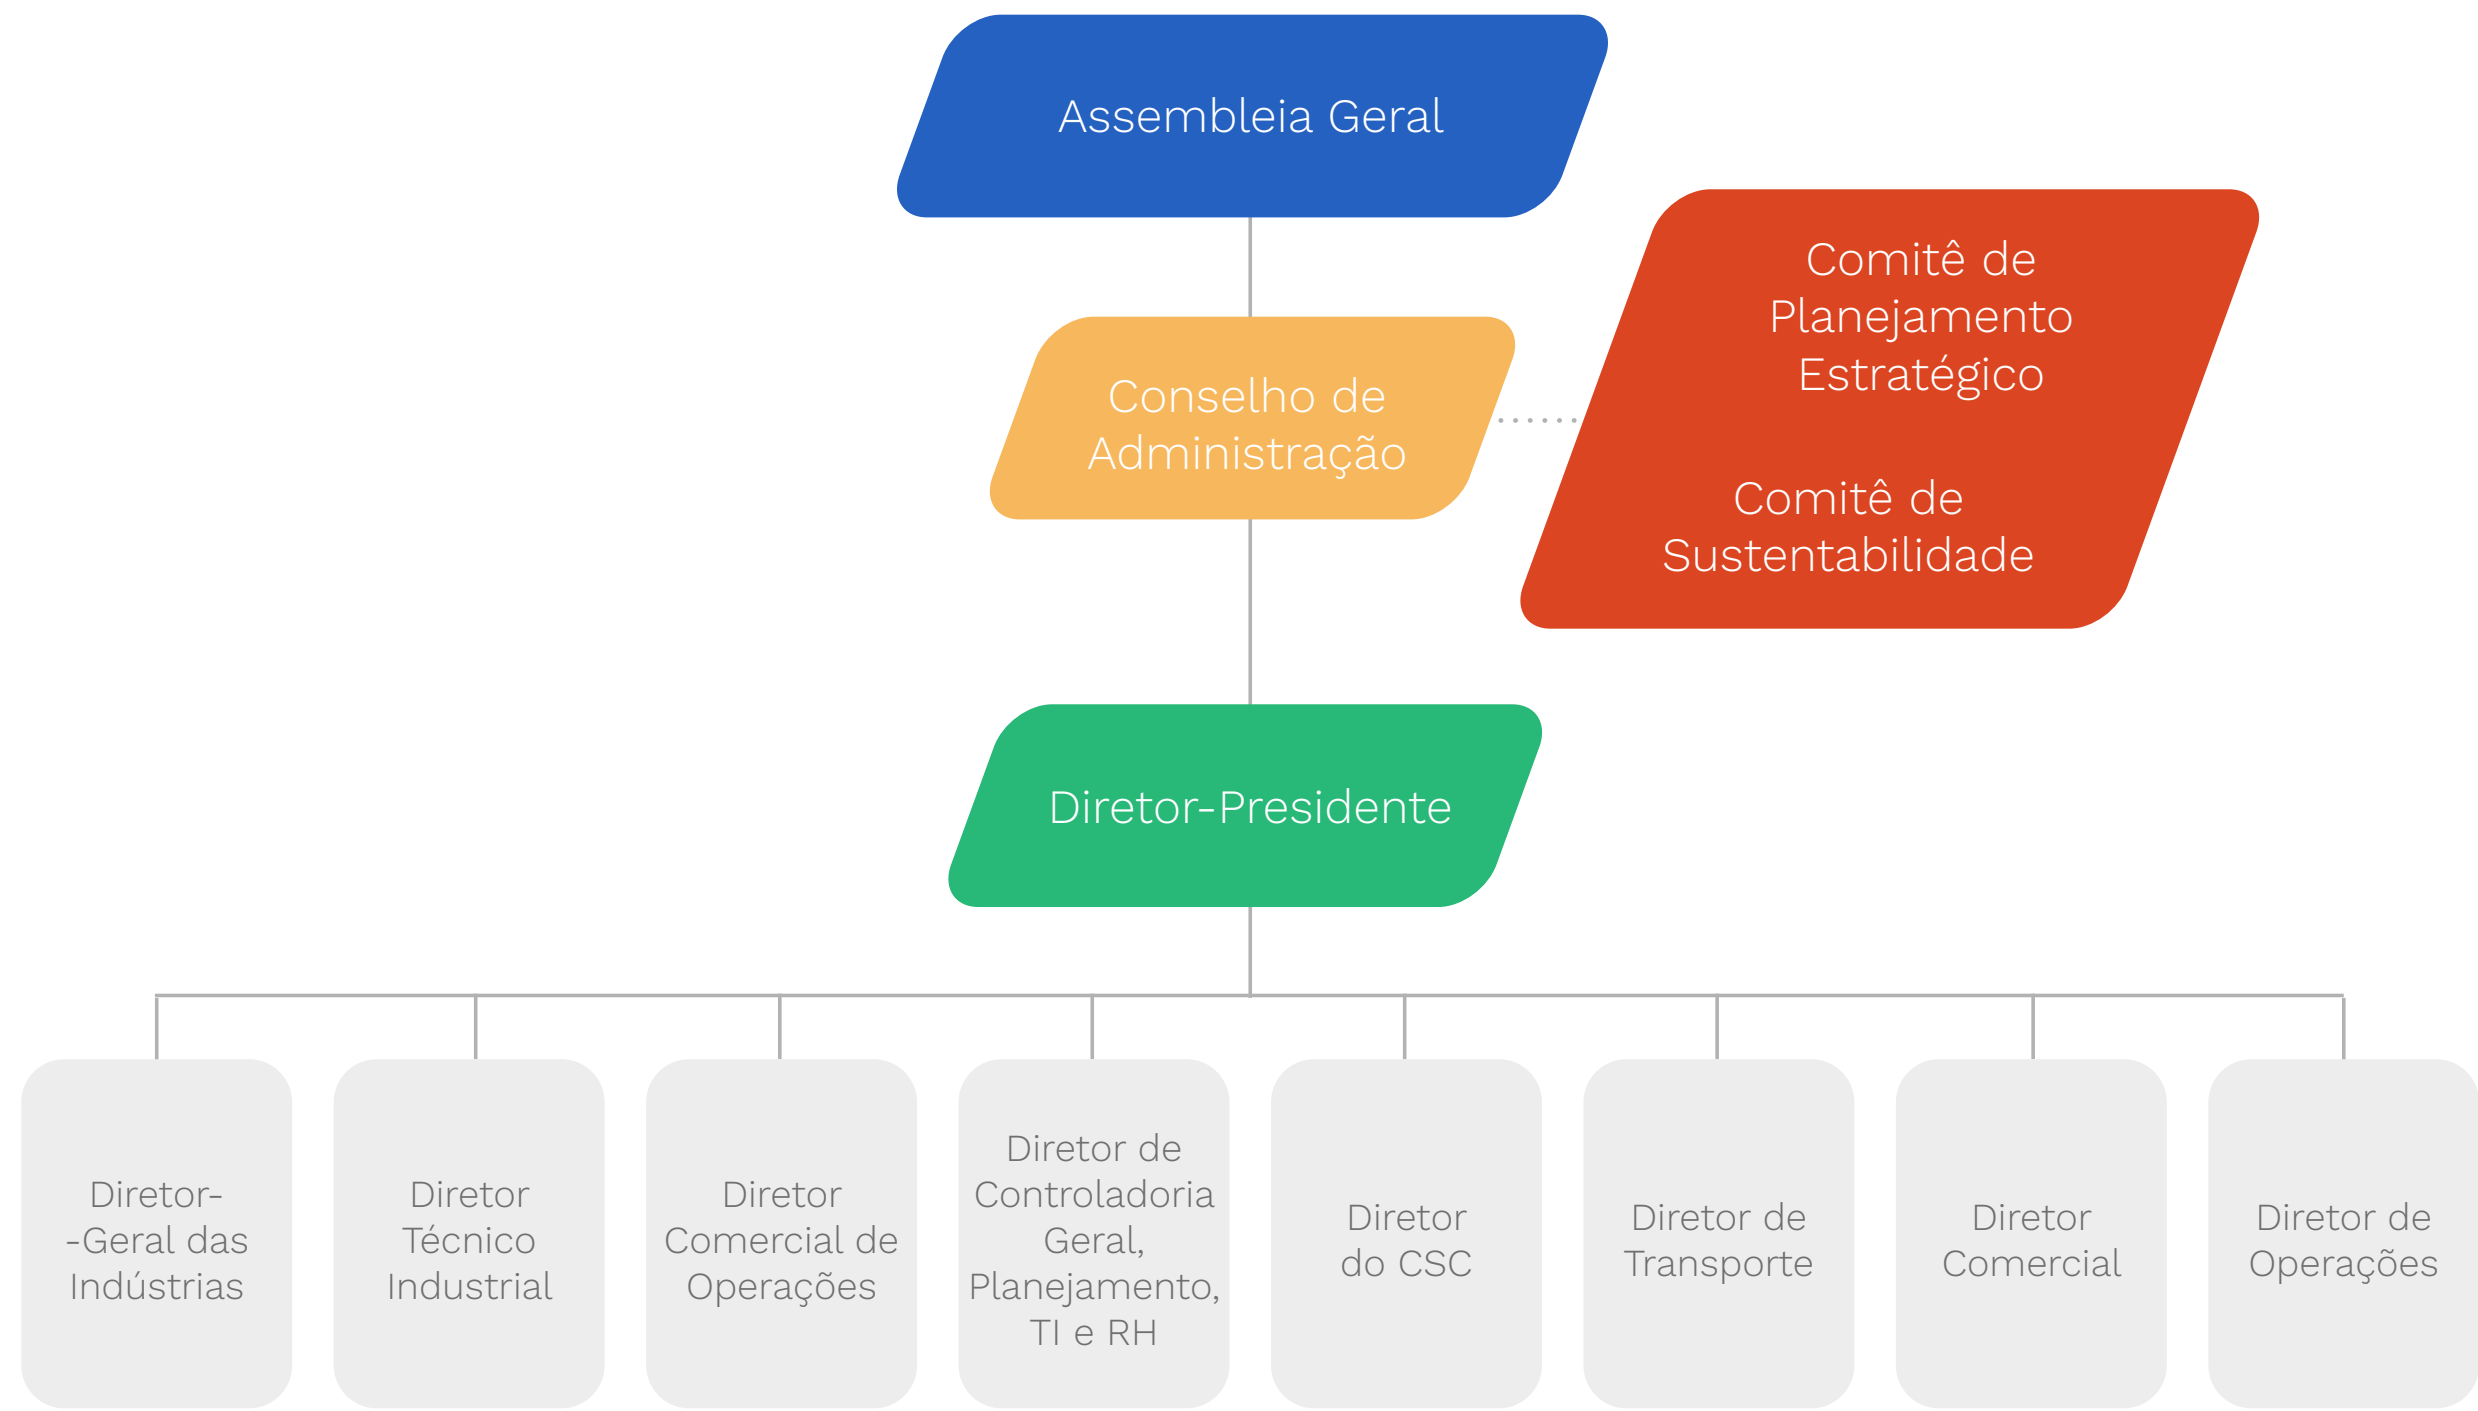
Assembleia Geral

Conselho de Administração

Comitê de Planejamento Estratégico

Comitê de Sustentabilidade

Diretor-Presidente

Diretor--Geral das Indústrias

Diretor Técnico Industrial

Diretor Comercial de Operações

Diretor de Controladoria Geral, Planejamento, TI e RH

Diretor do CSC

Diretor de Transporte

Diretor Comercial

Diretor de Operações